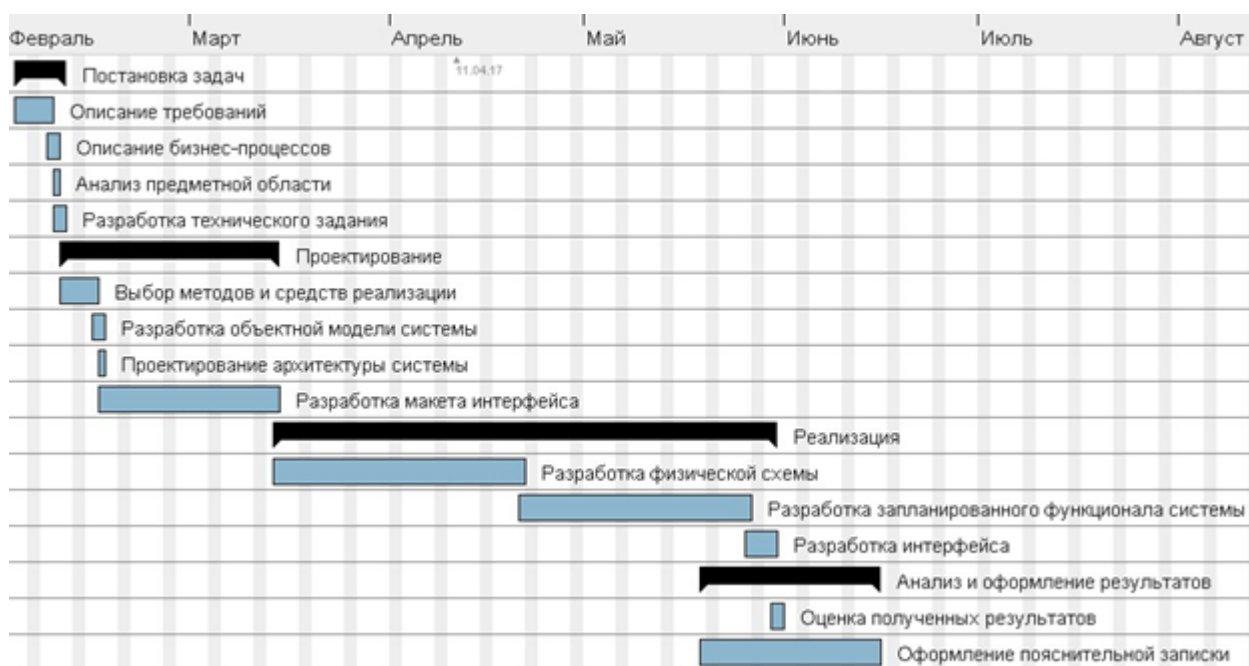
Февраль Март Апрель Май Июнь Июль Август

11.04.17

Постановка задач
Описание требований
Описание бизнес-процессов
Анализ предметной области
Разработка технического задания
Проектирование
Выбор методов и средств реализации
Разработка объектной модели системы
Проектирование архитектуры системы
Разработка макета интерфейса
Реализация
Разработка физической схемы
Разработка запланированного функционала системы
Разработка интерфейса
Анализ и оформление результатов
Оценка полученных результатов
Оформление пояснительной записки